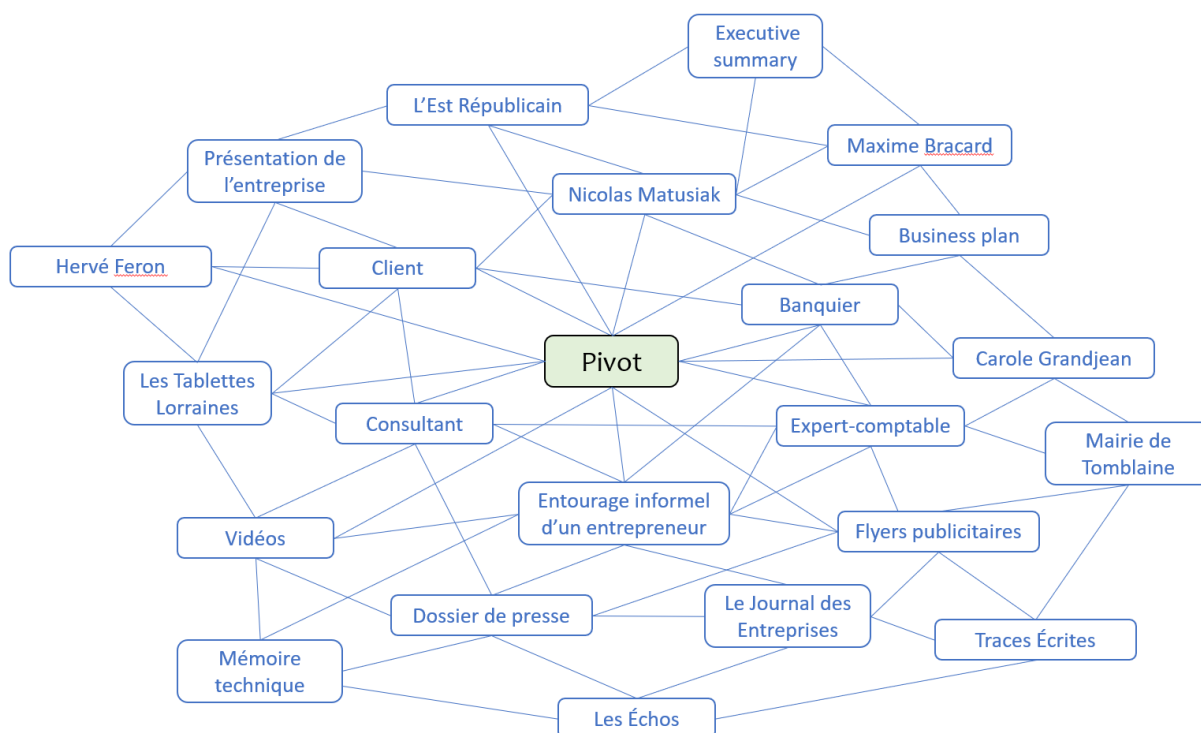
Executive summary

L'Est Républicain

Maxime Bracard

Présentation de l'entreprise

Nicolas Matusiak

Business plan

Hervé Feron

Client

Banquier

Pivot

Carole Grandjean

Les Tablettes Lorraines

Consultant

Expert-comptable

Mairie de Tomblaine

Entourage informel d'un entrepreneur

Vidéos

Flyers publicitaires

Le Journal des Entreprises

Dossier de presse

Traces Écrites

Mémoire technique

Les Échos